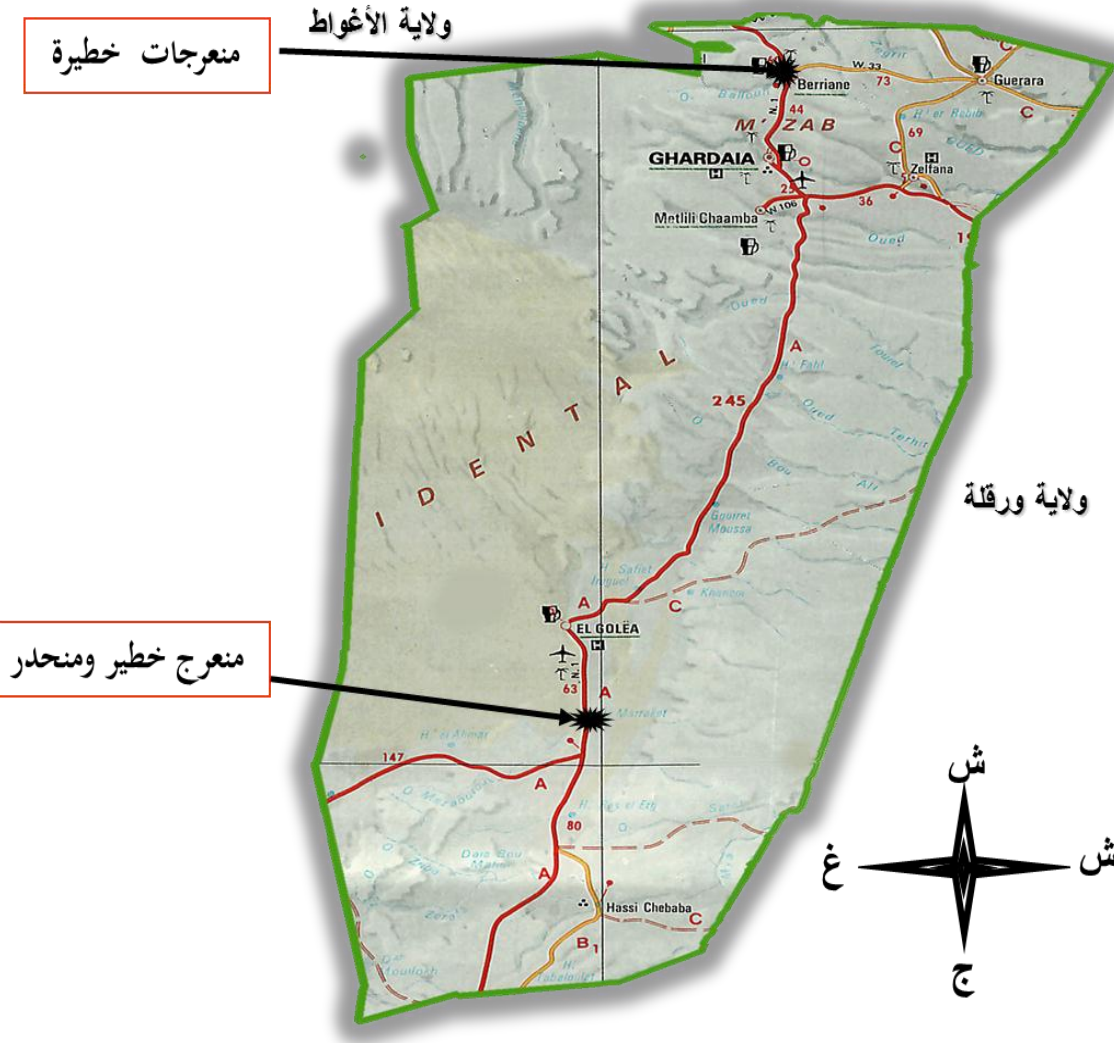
ولاية الأغواط

منعرجات خطيرة

Berriane
W.33
73
Guerara
C
N.1
44
M'ZAB
C
69
GHARDAIA
Zelfana
25
W.106
36
Metlili Chaamba
Oued
A
245
Oued
I D E N T A L
Oued
Bou
Gourret Moussa
ولاية ورقلة
A
C
EL GOLEA
منعرج خطير ومنحدر
N.1
63
A
147
A
80
ش
غ
ش
A
Hassi Chebaba
C
B1
ج